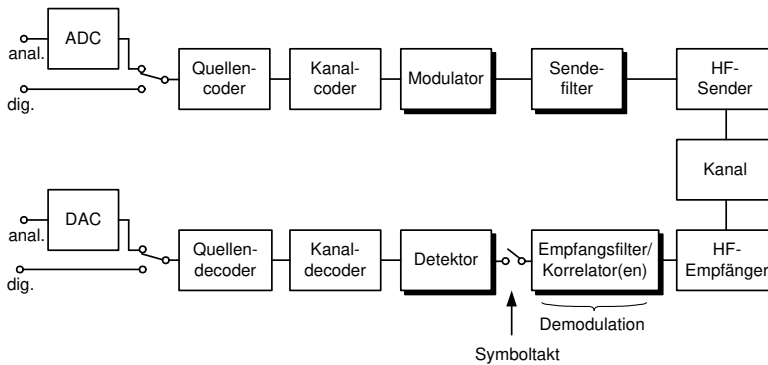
ADC
anal.
dig.
Quellen-coder
Kanal-coder
Modulator
Sende-filter
HF-Sender
Kanal
DAC
anal.
dig.
Quellen-decoder
Kanal-decoder
Detektor
Empfangsfilter/ Korrelator(en)
HF-Empfänger
Demodulation
Symboltakt